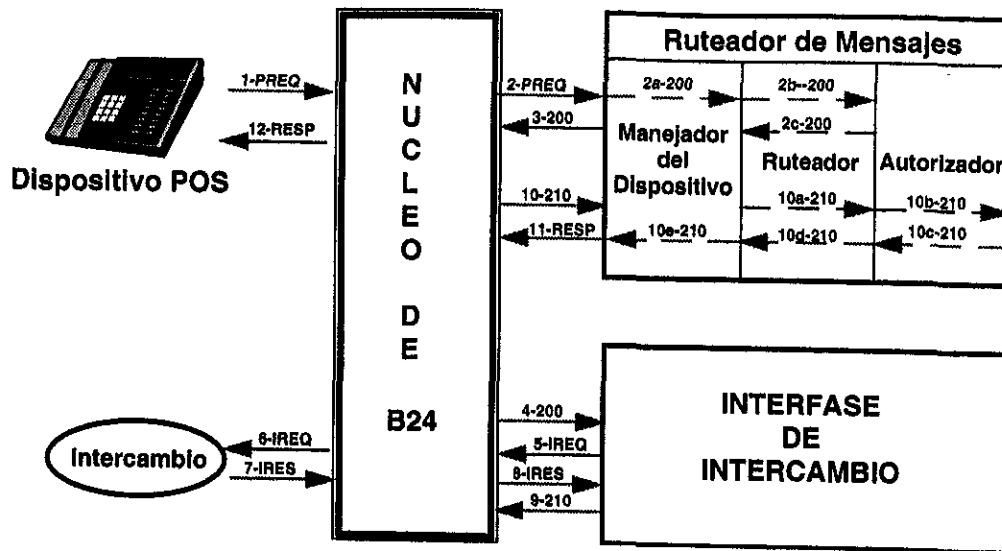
Dispositivo POS

1-PREQ

12-RESP

N
U
C
L
E
O

D
E

B24

2-PREQ

3-200

10-210

11-RESP

Ruteador de Mensajes

2a-200

2b-200

2c-200

Manejador del Dispositivo

Ruteador

Autorizador

10a-210

10b-210

10e-210

10d-210

10c-210

Intercambio

6-IREQ

7-IRES

4-200

5-IREQ

8-IRES

9-210

INTERFASE DE INTERCAMBIO